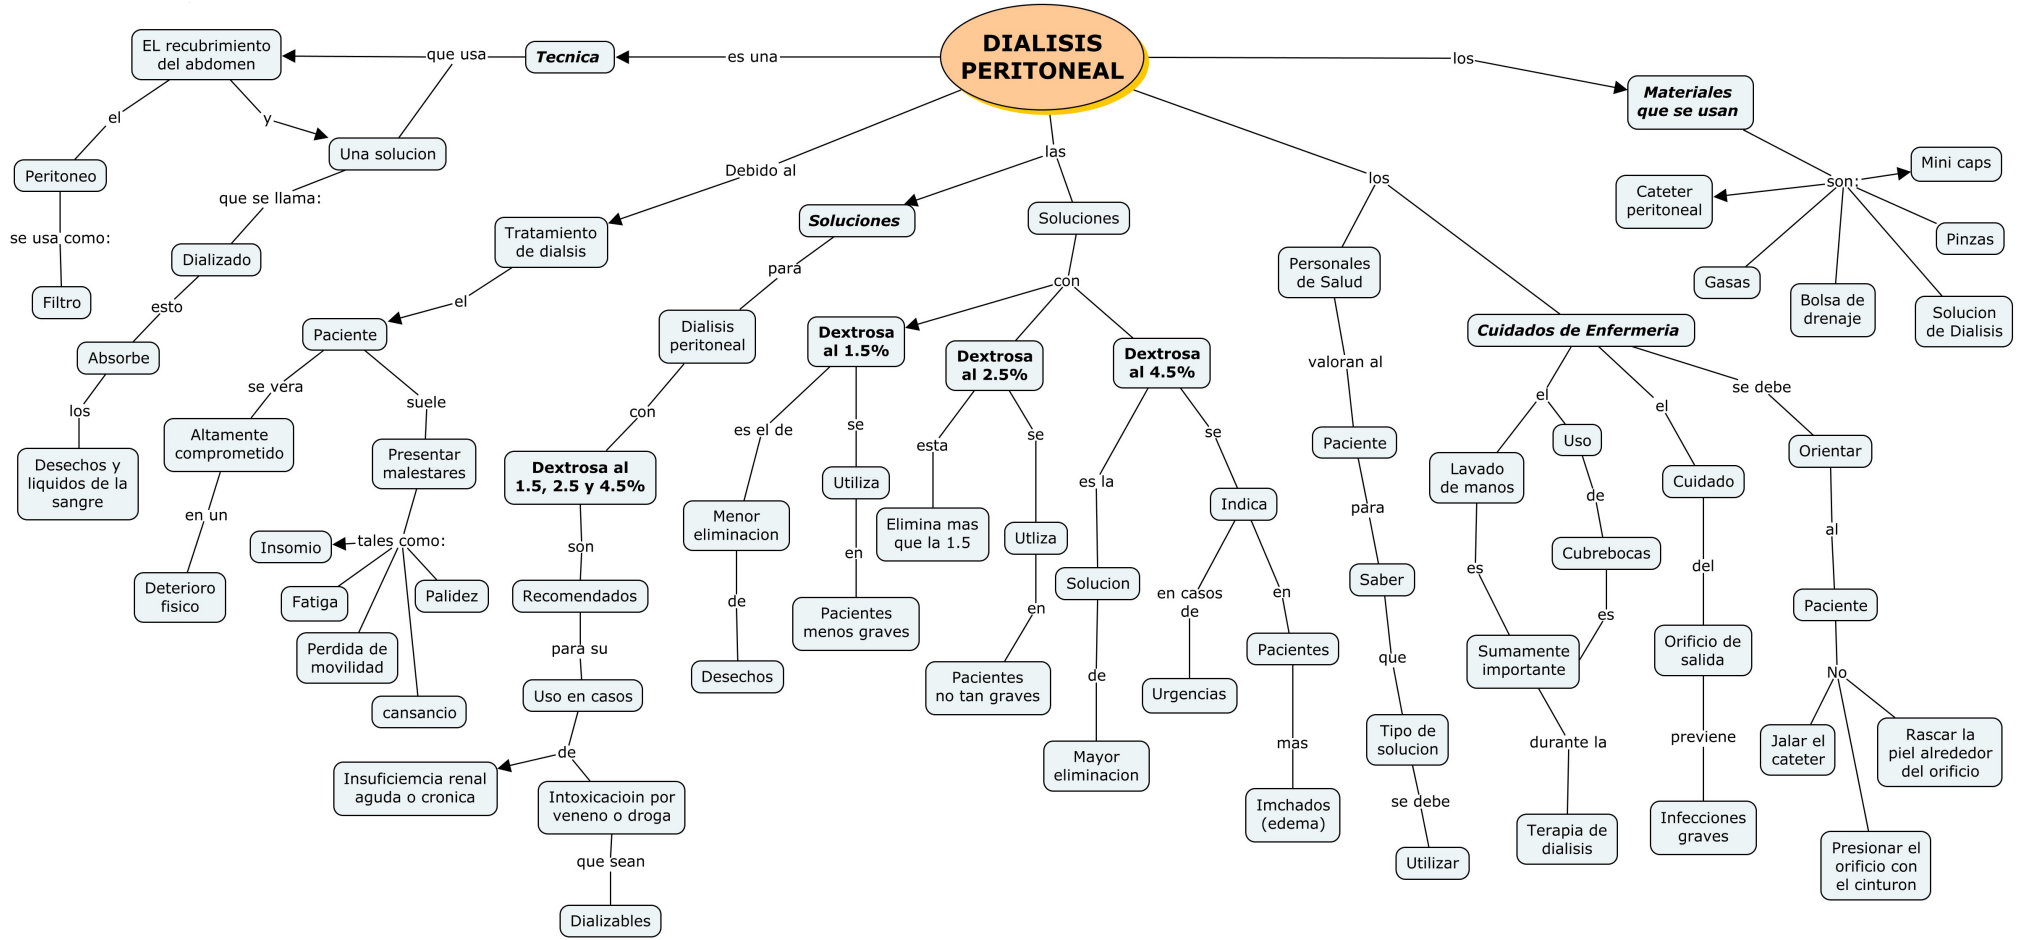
DIALISIS PERITONEAL

es una
Tecnica
que usa
EL recubrimiento del abdomen
el
Peritoneo
se usa como:
Filtro
y
Una solucion
que se llama:
Dializado
esto
Absorbe
los
Desechos y liquidos de la sangre

Debido al
Tratamiento de dialsis
el
Paciente
se vera
Altamente comprometido
en un
Deterioro fisico
suele
Presentar malestares
tales como:
Insomio
Fatiga
Perdida de movilidad
cansancio
Palidez

las
Soluciones
para
Dialisis peritoneal
con
Dextrosa al 1.5, 2.5 y 4.5%
son
Recomendados
para su
Uso en casos
de
Insuficiemcia renal aguda o cronica
Intoxicacioin por veneno o droga
que sean
Dializables

Soluciones
con
Dextrosa al 1.5%
es el de
Menor eliminacion
de
Desechos
se
Utiliza
en
Pacientes menos graves
Dextrosa al 2.5%
esta
Elimina mas que la 1.5
se
Utliza
en
Pacientes no tan graves
Dextrosa al 4.5%
es la
Solucion
de
Mayor eliminacion
se
Indica
en casos de
Urgencias
en
Pacientes
mas
Imchados (edema)

los
Personales de Salud
valoran al
Paciente
para
Saber
que
Tipo de solucion
se debe
Utilizar

Cuidados de Enfermeria
el
Lavado de manos
es
Sumamente importante
durante la
Terapia de dialisis
Uso
de
Cubrebocas
es
el
Cuidado
del
Orificio de salida
previene
Infecciones graves
se debe
Orientar
al
Paciente
No
Jalar el cateter
Rascar la piel alrededor del orificio
Presionar el orificio con el cinturon

los
Materiales que se usan
son:
Mini caps
Cateter peritoneal
Pinzas
Gasas
Bolsa de drenaje
Solucion de Dialisis